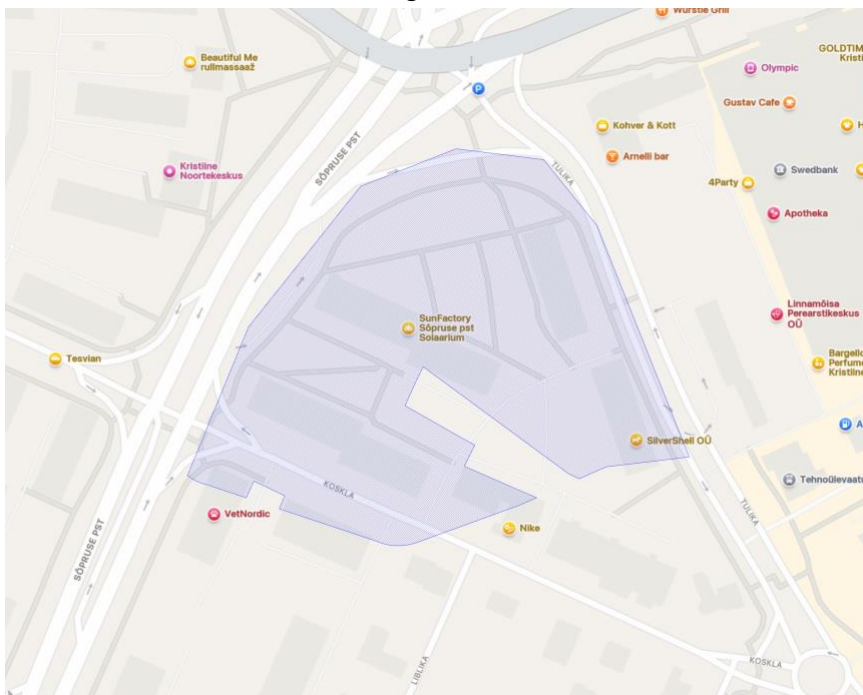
Wurstie Grill
GOLDTIM
Kristi
Beautiful Me rullmassaaž
Olympic
P
Gustav Cafe
H
Kohver & Kott
SÕPRUSE PST
TULIKA
Arnelli bar
Kristiine Noortekeskus
Swedbank
4Party
Apotheka
SunFactory Sõpruse pst Solaarium
Linnamõisa Perearstikeskus OÜ
Tesvian
Bargell
Perfum
Kristiine
A
SilverShell OÜ
KOSKLA
Tehnoülevaatu
VetNordic
Nike
SÕPRUSE PST
TULIKA
LIBLIKA
KOSKLA